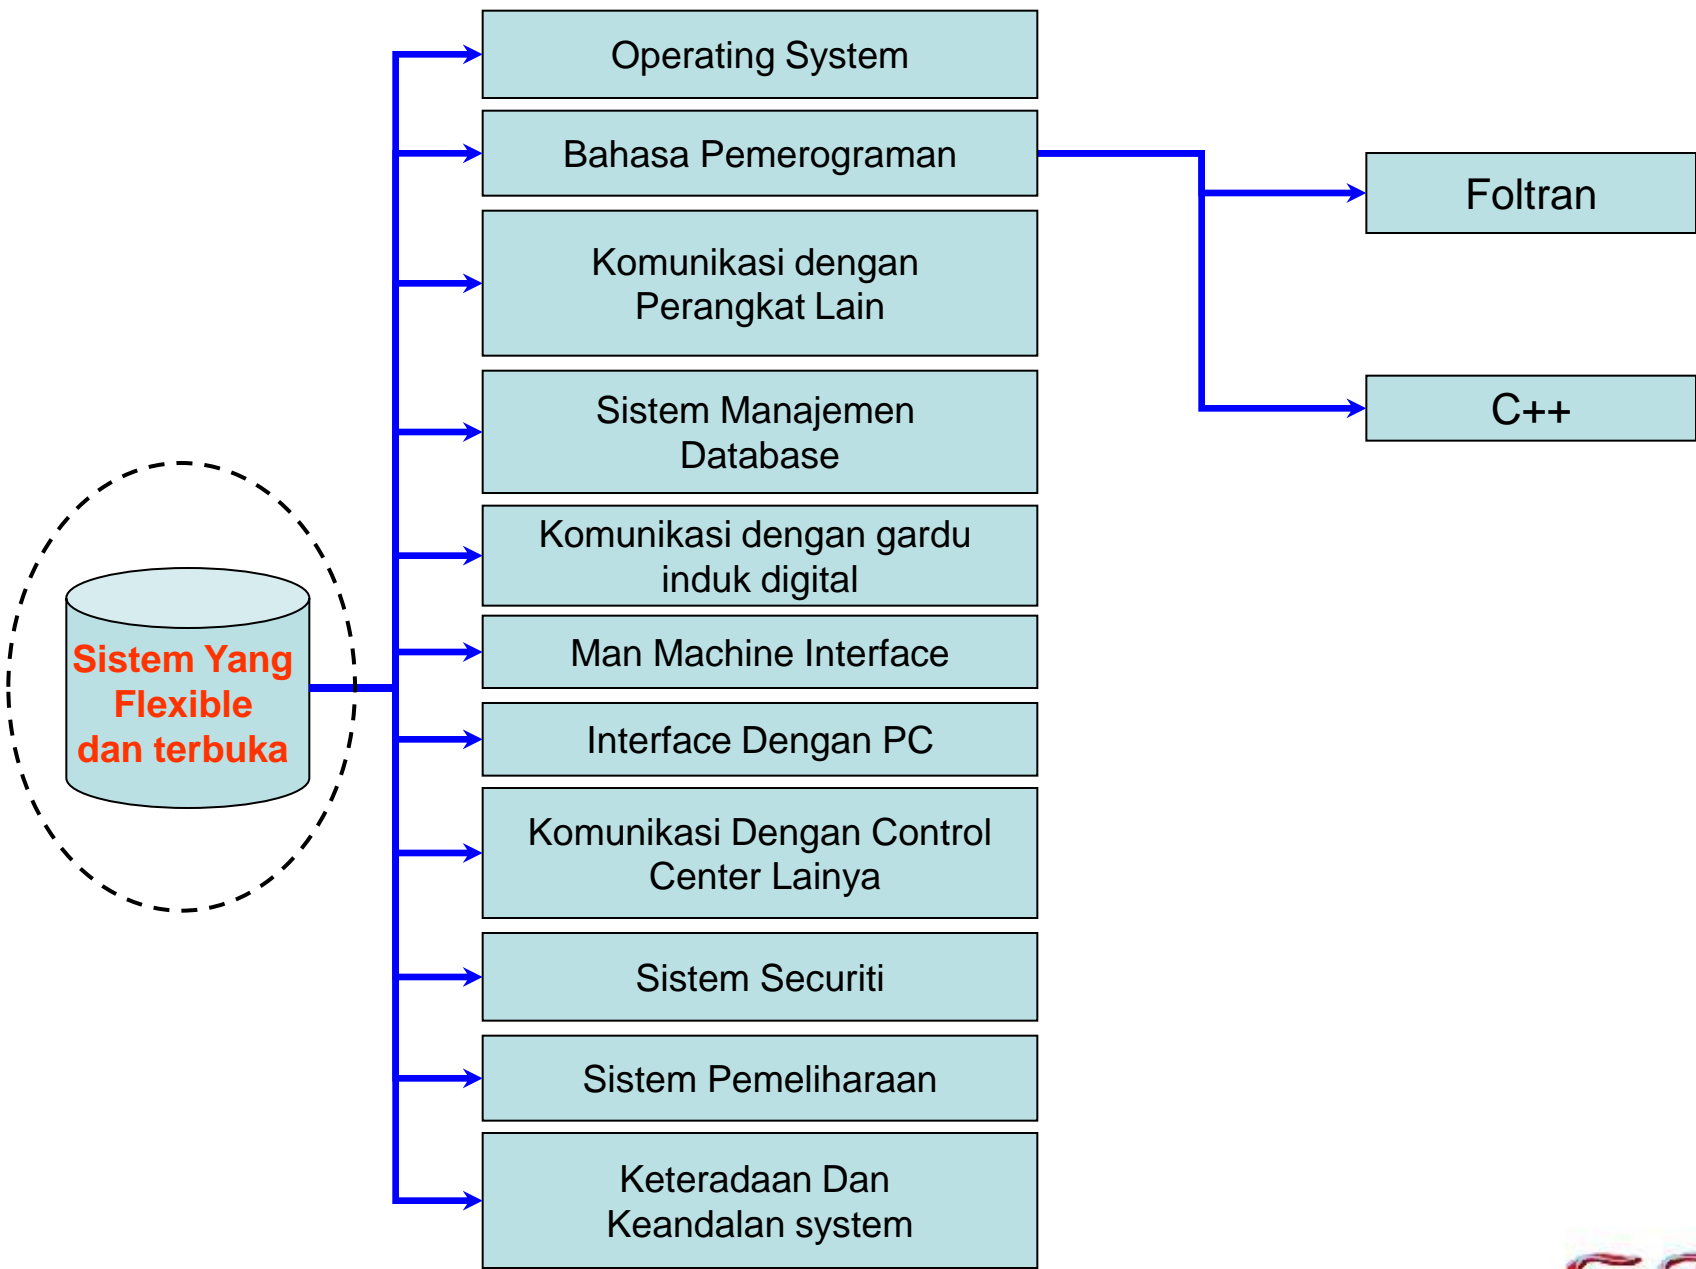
Sistem Yang Flexible dan terbuka

Operating System

Bahasa Pemerograman

Komunikasi dengan Perangkat Lain

Sistem Manajemen Database

Komunikasi dengan gardu induk digital

Man Machine Interface

Interface Dengan PC

Komunikasi Dengan Control Center Lainya

Sistem Securiti

Sistem Pemeliharaan

Keteradaan Dan Keandalan system

Foltran

C++